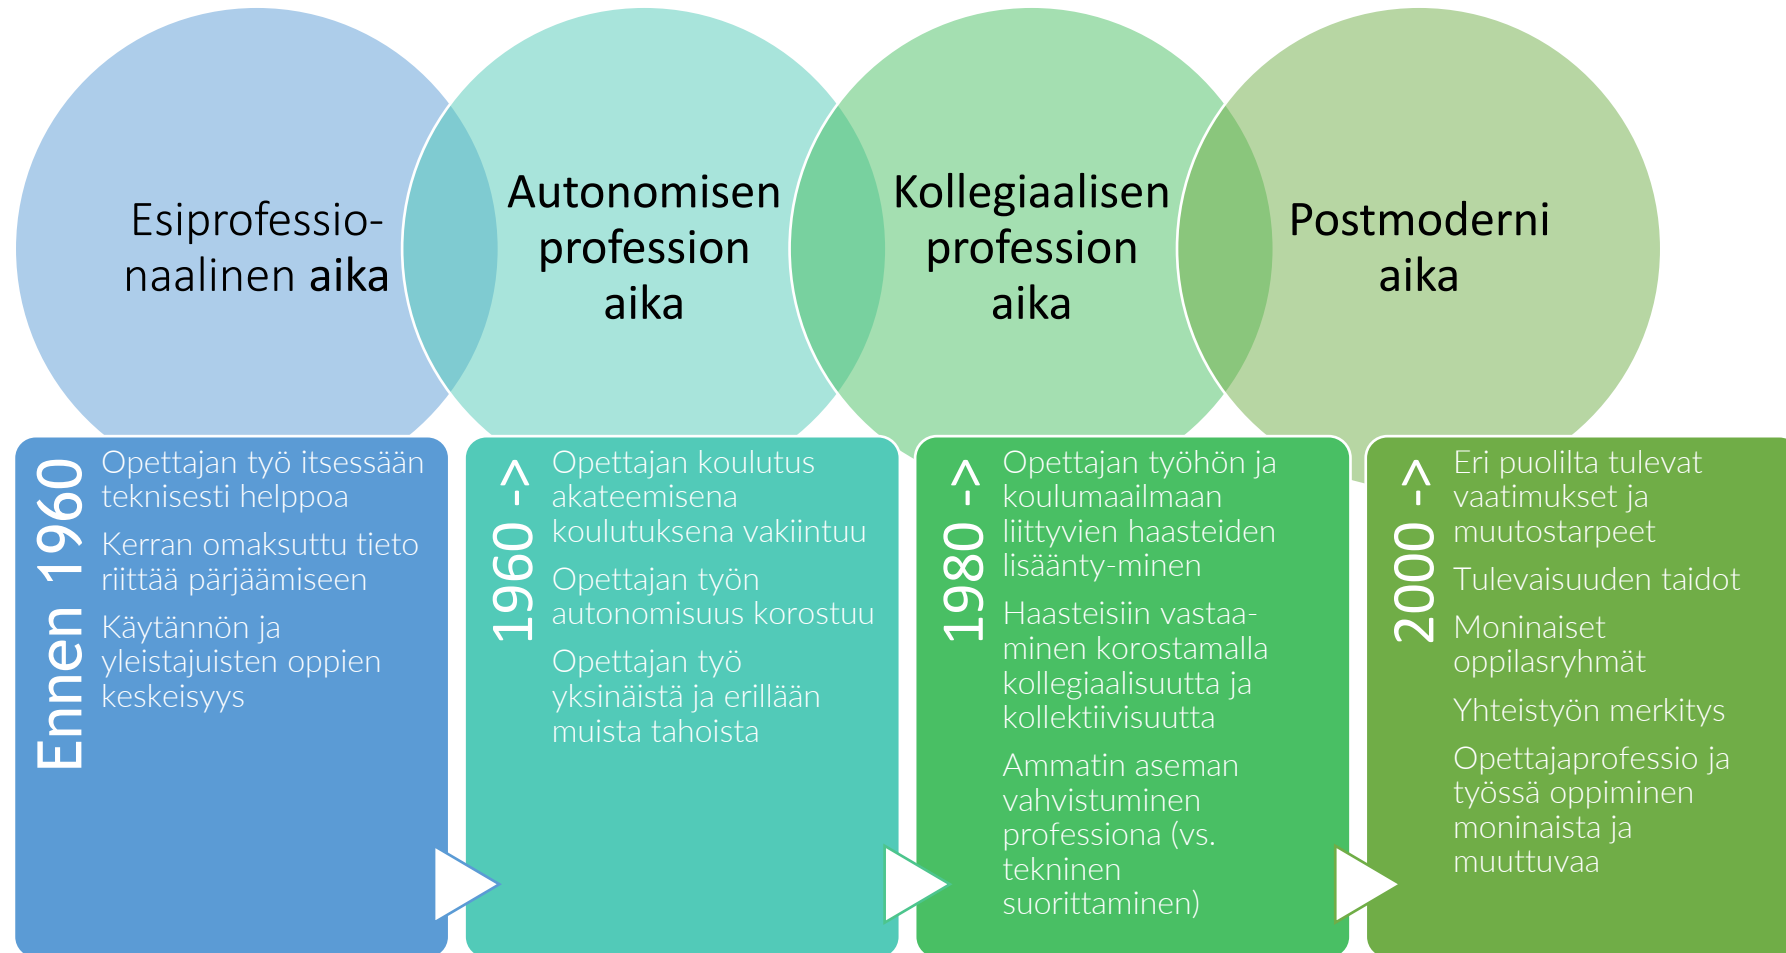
Esiprofessionaalinen aika

Autonomisen profession aika

Kollegiaalisen profession aika

Postmoderni aika

Ennen 1960

Opettajan työ itsessään teknisesti helppoa

Kerran omaksuttu tieto riittää pärjäämiseen

Käytännön ja yleistajuisten oppien keskeisyys

1960 ->

Opettajan koulutus akateemisena koulutuksena vakiintuu

Opettajan työn autonomisuus korostuu

Opettajan työ yksinäistä ja erillään muista tahoista

1980 ->

Opettajan työhön ja koulumaailmaan liittyvien haasteiden lisäänty-minen

Haasteisiin vastaaminen korostamalla kollegiaalisuutta ja kollektiivisuutta

Ammatin aseman vahvistuminen professiona (vs. tekninen suorittaminen)

2000 ->

Eri puolilta tulevat vaatimukset ja muutostarpeet

Tulevaisuuden taidot

Moninaiset oppilasryhmät

Yhteistyön merkitys

Opettajaprofessio ja työssä oppiminen moninaista ja muuttuvaa